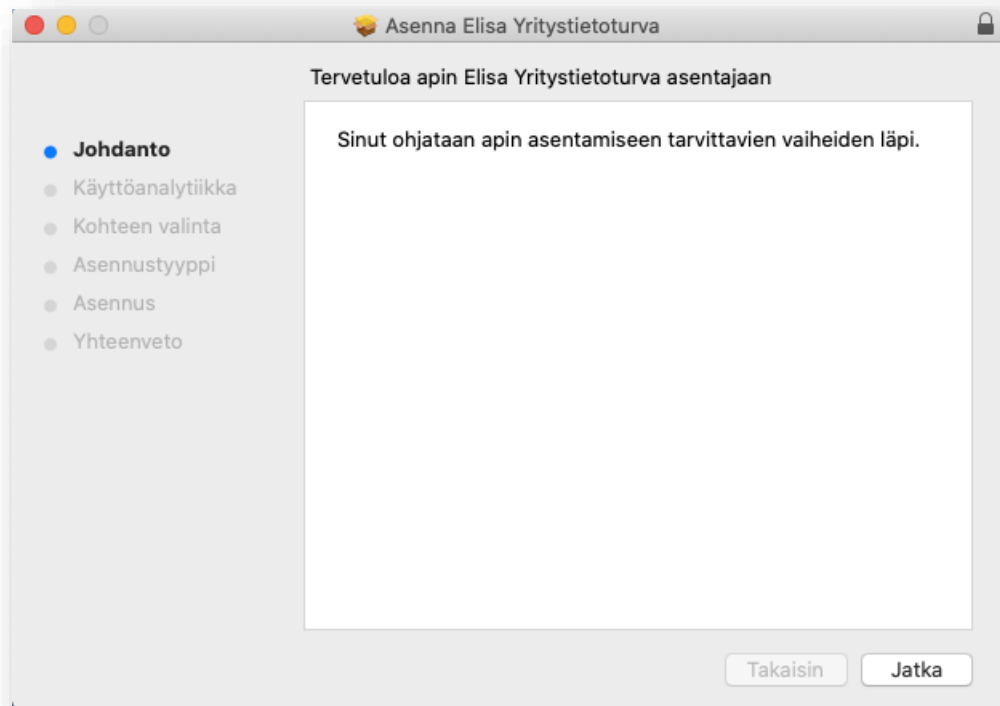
Asenna Elisa Yritystietoturva

Tervetuloa apin Elisa Yritystietoturva asentajaan

Johdanto
Käyttöanalytiikka
Kohteen valinta
Asennustyyppi
Asennus
Yhteenveto

Sinut ohjataan apin asentamiseen tarvittavien vaiheiden läpi.

Takaisin
Jatka